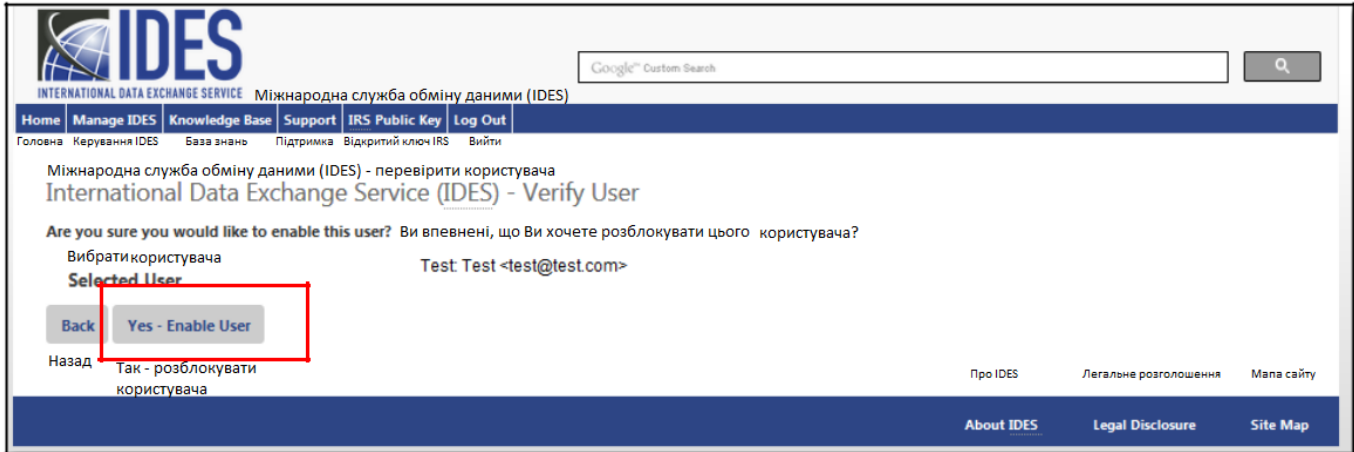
IDES
INTERNATIONAL DATA EXCHANGE SERVICE Міжнародна служба обміну даними (IDES)

Google Custom Search

Home | Manage IDES | Knowledge Base | Support | IRS Public Key | Log Out
Головна Керування IDES База знань Підтримка Відкритий ключ IRS Вийти

Міжнародна служба обміну даними (IDES) - перевірити користувача
International Data Exchange Service (IDES) - Verify User

Are you sure you would like to enable this user? Ви впевнені, що Ви хочете розблокувати цього користувача?

Вибрати користувача
Selected User

Test: Test <test@test.com>

Back
Yes - Enable User

Назад
Так - розблокувати користувача

Про IDES Легальне розголошення Мапа сайту

About IDES Legal Disclosure Site Map